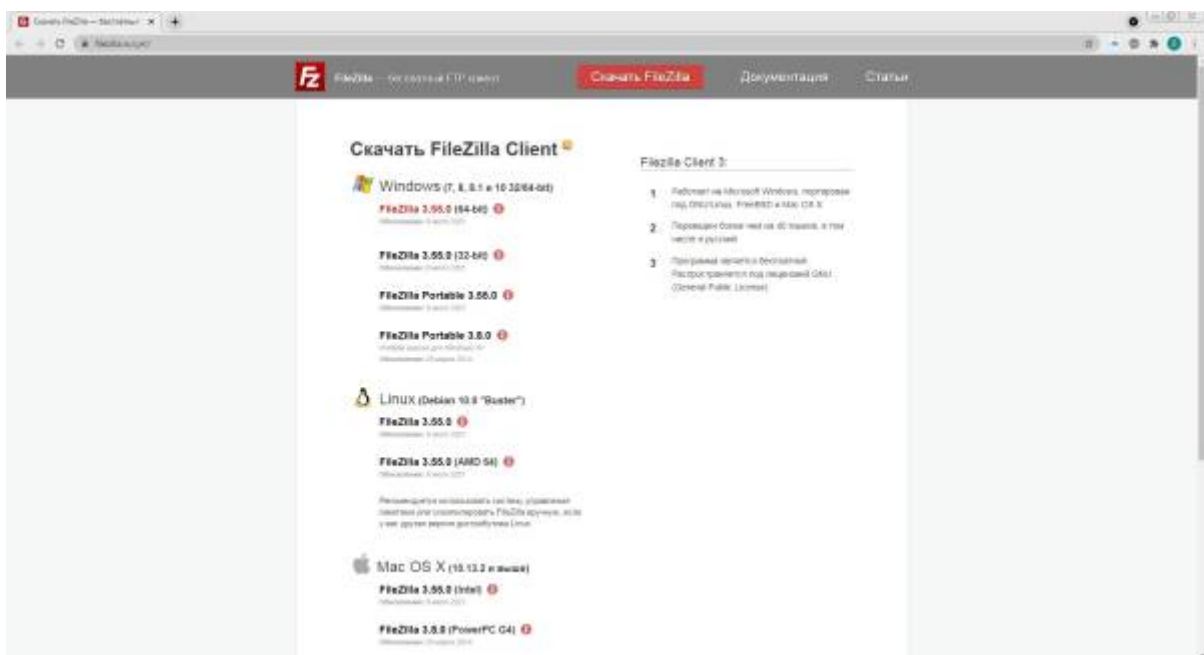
Скачать FileZilla — бесплатный × +

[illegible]

FZ FileZilla — бесплатный FTP клиент

Скачать FileZilla Документация Статьи

Скачать FileZilla Client

Windows (7, 8, 8.1 и 10 32/64-bit)

FileZilla 3.55.0 (64-bit)
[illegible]

FileZilla 3.55.0 (32-bit)
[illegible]

FileZilla Portable 3.55.0
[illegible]

FileZilla Portable 3.8.0
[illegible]

Linux (Debian 10.0 "Buster")

FileZilla 3.55.0
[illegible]

FileZilla 3.55.0 (AMD 64)
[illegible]

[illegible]

Mac OS X (10.13.2 и выше)

FileZilla 3.55.0 (Intel)
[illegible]

FileZilla 3.8.0 (PowerPC G4)
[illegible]

Filezilla Client 3:

1 Работает на Microsoft Windows, портирован под GNU/Linux, FreeBSD и Mac OS X

2 Переведен более чем на 40 языков, в том числе и русский

3 Программа является бесплатной. Распространяется под лицензией GNU (General Public License)